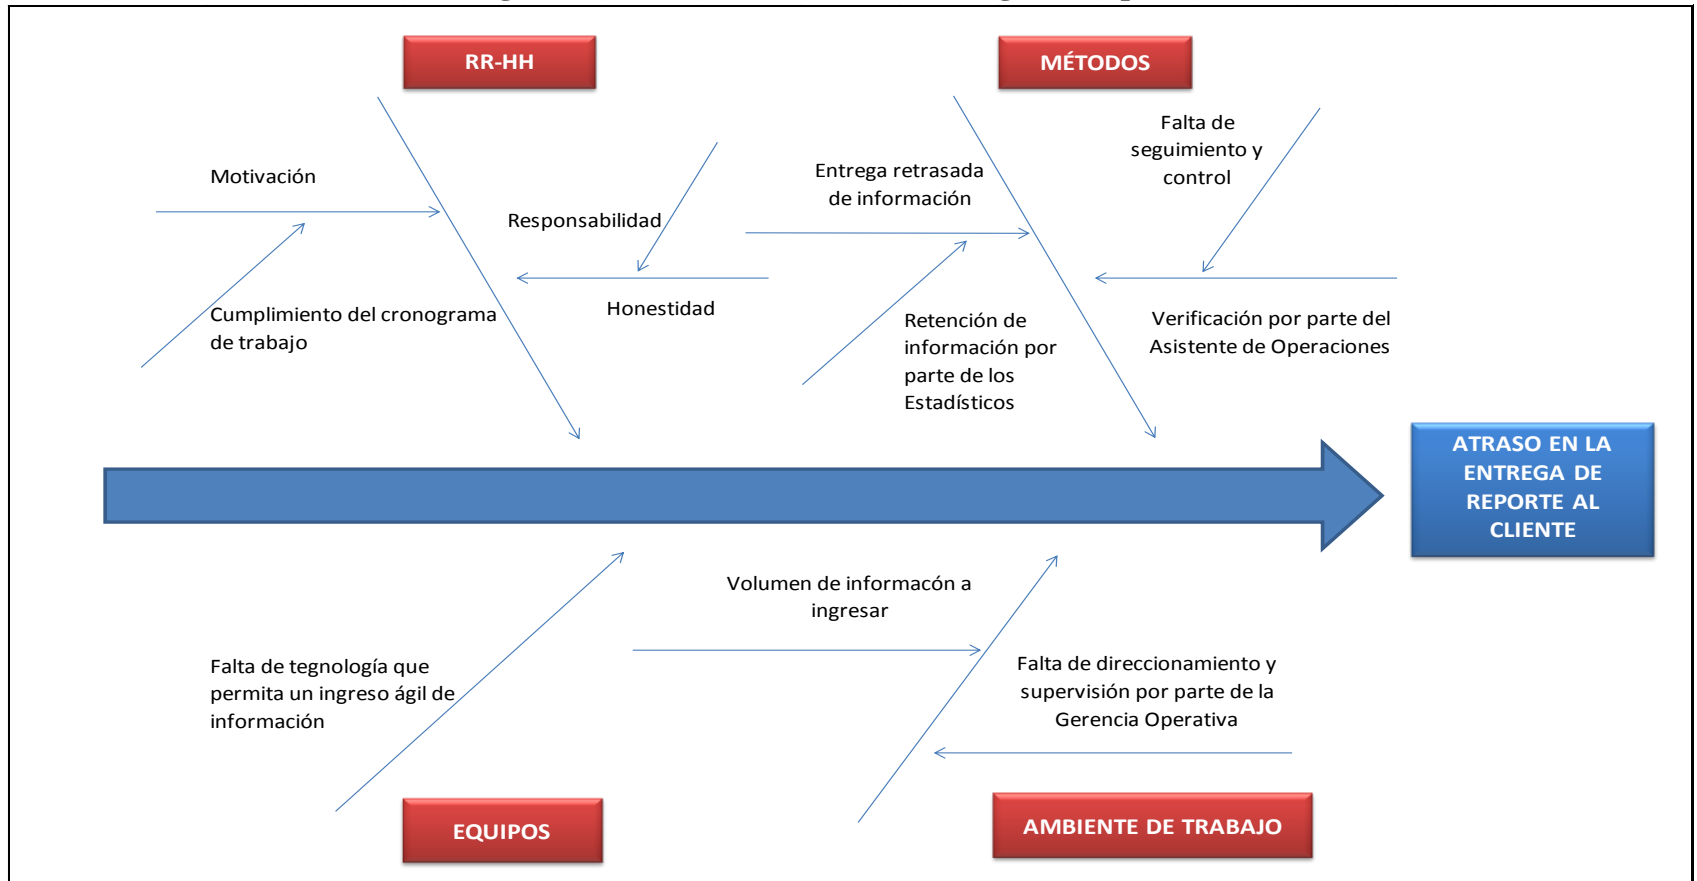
RR-HH

MÉTODOS

Motivación

Responsabilidad

Honestidad

Cumplimiento del cronograma de trabajo

Entrega retrasada de información

Falta de seguimiento y control

Retención de información por parte de los Estadísticos

Verificación por parte del Asistente de Operaciones

ATRASO EN LA ENTREGA DE REPORTE AL CLIENTE

Volumen de informacón a ingresar

Falta de tegnología que permita un ingreso ágil de información

Falta de direccionamiento y supervisión por parte de la Gerencia Operativa

EQUIPOS

AMBIENTE DE TRABAJO